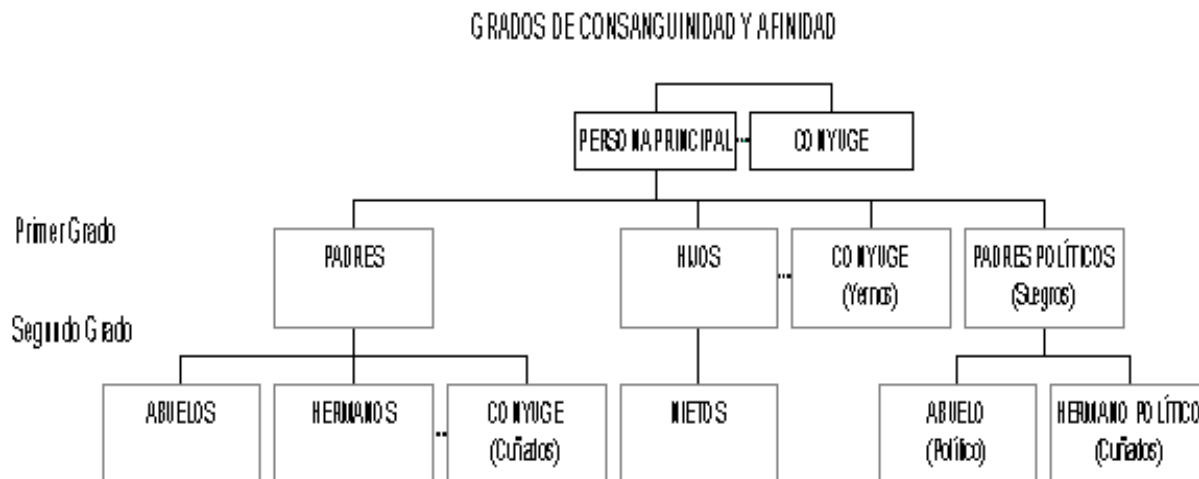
GRADOS DE CONSANGUINIDAD Y AFINIDAD

PERSONA PRINCIPAL

CONYUGE

Primer Grado

Segundo Grado

PADRES

HIJOS

CONYUGE (Yernos)

PADRES POLÍTICOS (Suegros)

ABUELOS

HERMANOS

CONYUGE (Cuñados)

NIETOS

ABUELO (Político)

HERMANO POLÍTICO (Cuñados)